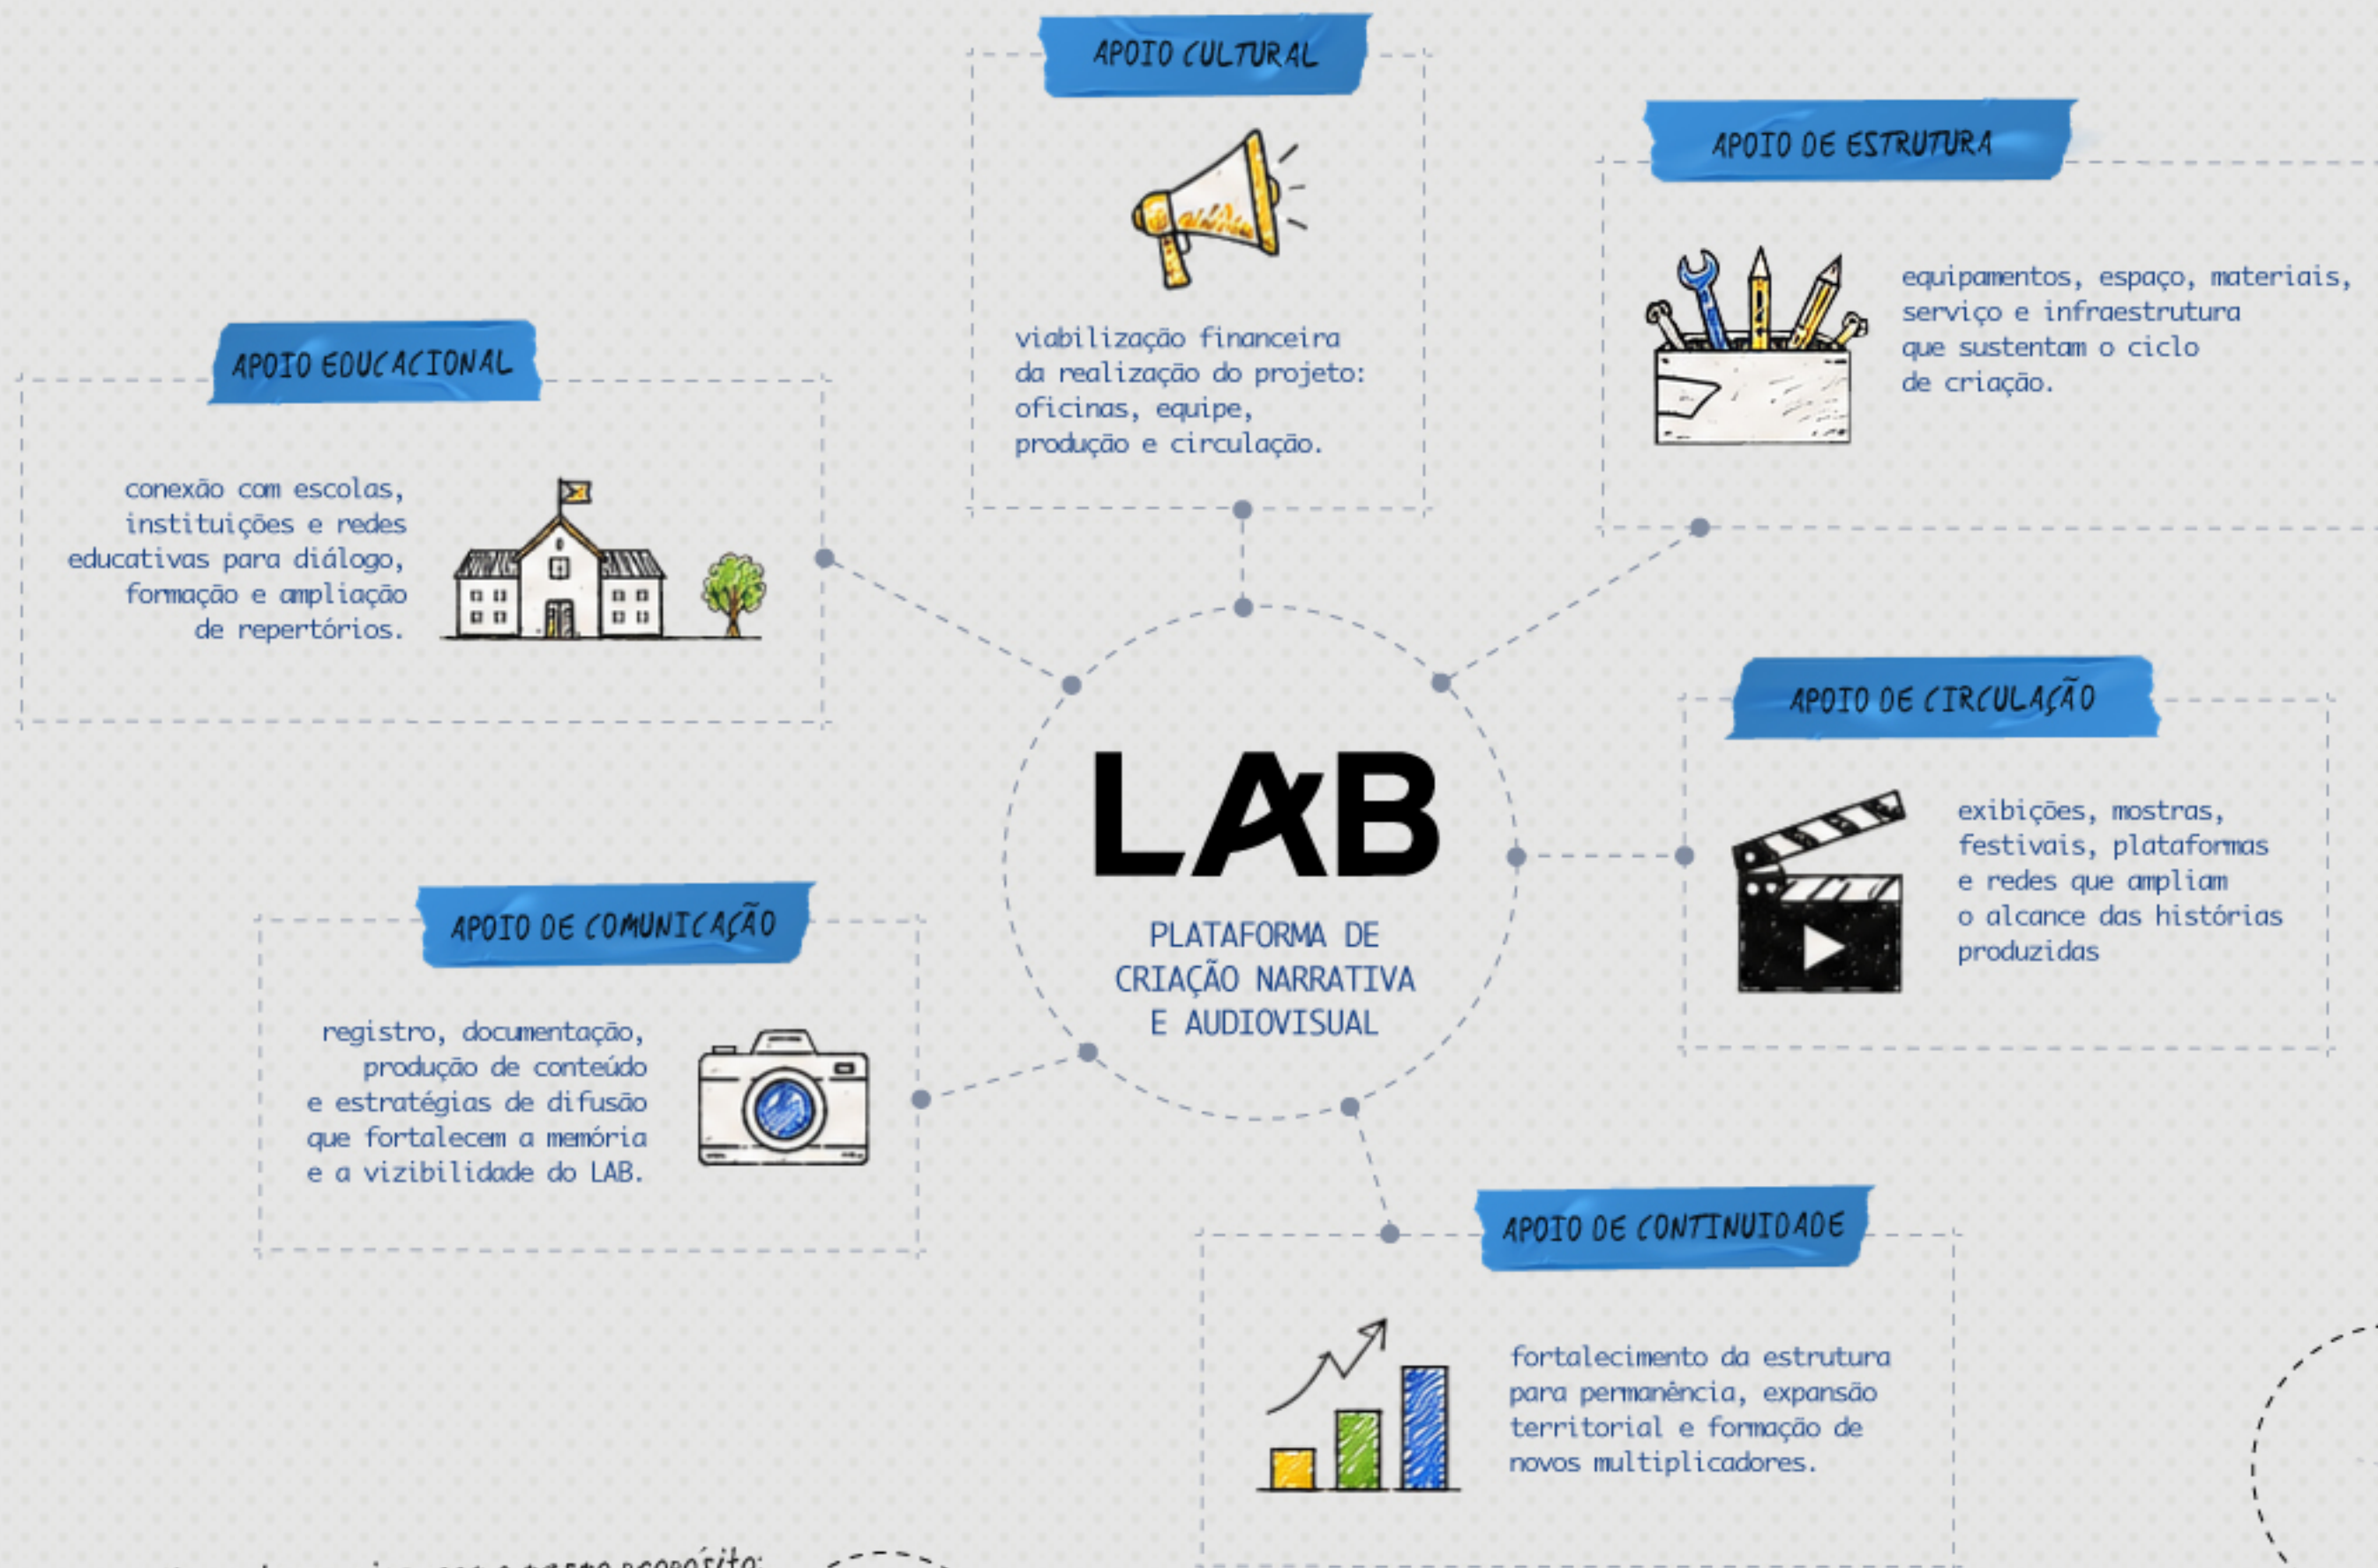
APOIO CULTURAL

viabilização financeira da realização do projeto: oficinas, equipe, produção e circulação.

APOIO DE ESTRUTURA

equipamentos, espaço, materiais, serviço e infraestrutura que sustentam o ciclo de criação.

APOIO EDUCACIONAL

conexão com escolas, instituições e redes educativas para diálogo, formação e ampliação de repertórios.

LAB

PLATAFORMA DE CRIAÇÃO NARRATIVA E AUDIOVISUAL

APOIO DE CIRCULAÇÃO

exibições, mostras, festivais, plataformas e redes que ampliam o alcance das histórias produzidas

APOIO DE COMUNICAÇÃO

registro, documentação, produção de conteúdo e estratégias de difusão que fortalecem a memória e a vizibilidade do LAB.

APOIO DE CONTINUIDADE

fortalecimento da estrutura para permanência, expansão territorial e formação de novos multiplicadores.

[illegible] propósito: